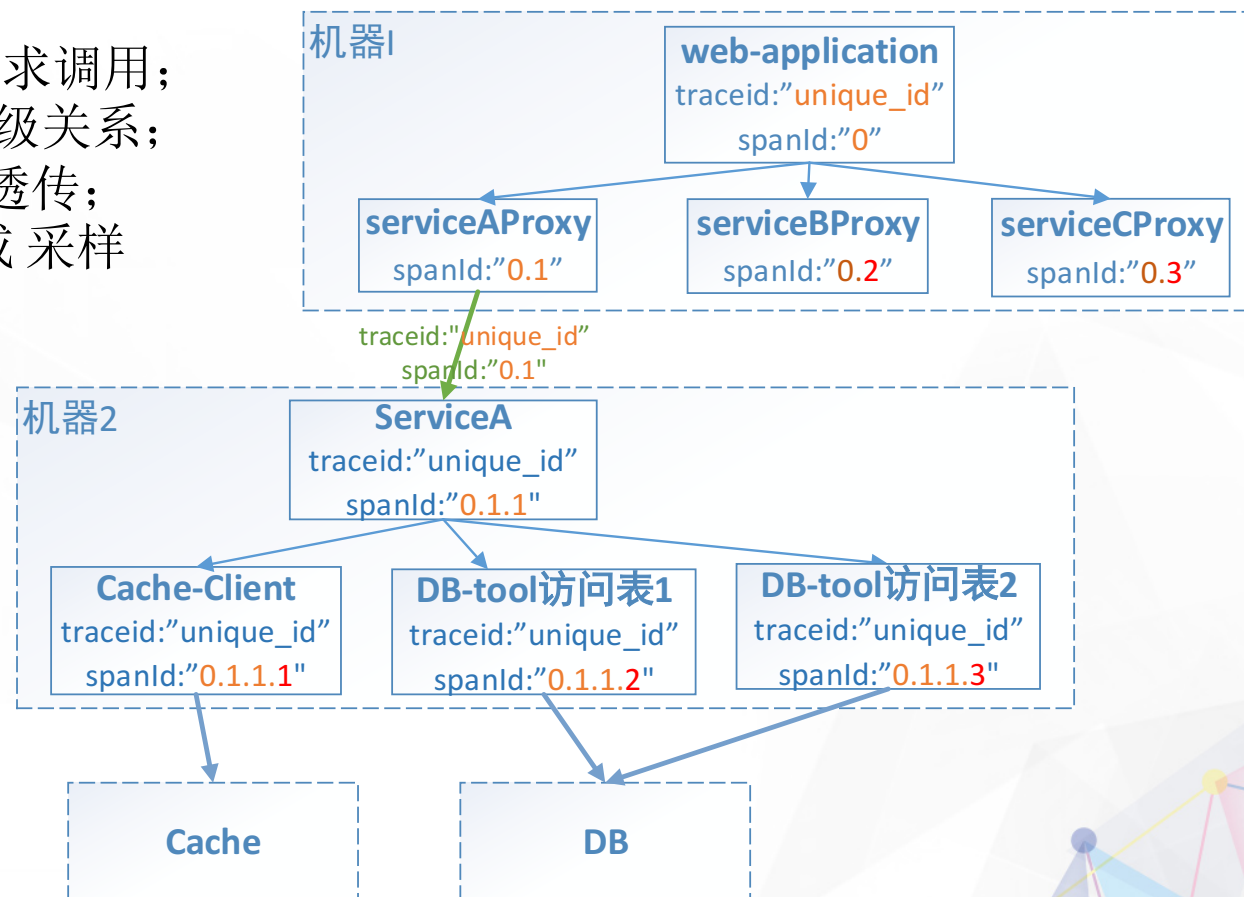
求调用；
级关系；
透传；
采样

机器I

web-application
traceid:”unique_id”
spanId:”0”

serviceAProxy
spanId:”0.1”

serviceBProxy
spanId:”0.2”

serviceCProxy
spanId:”0.3”

traceid:"unique_id"
spanId:"0.1"

机器2

ServiceA
traceid:”unique_id”
spanId:”0.1.1"

Cache-Client
traceid:”unique_id”
spanId:”0.1.1.1"

DB-tool访问表1
traceid:”unique_id”
spanId:”0.1.1.2"

DB-tool访问表2
traceid:”unique_id”
spanId:”0.1.1.3"

Cache

DB